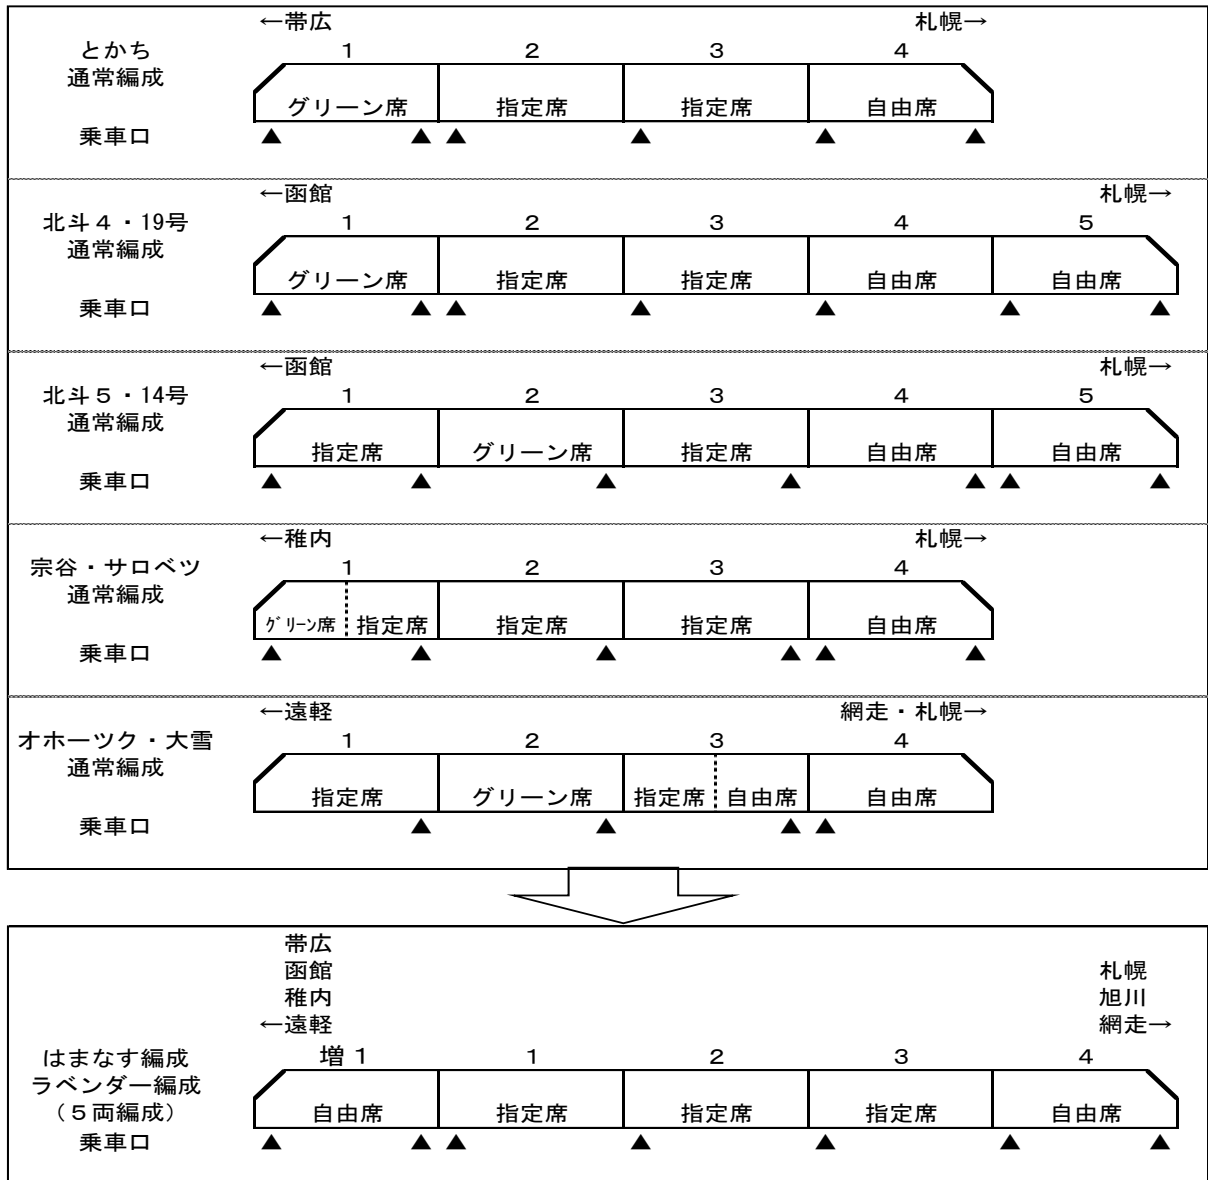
←帯広 札幌→

とかち
通常編成

| 1 | 2 | 3 | 4 |
|---|---|---|---|
| グリーン席 | 指定席 | 指定席 | 自由席 |

乗車口 ▲ ▲ ▲ ▲ ▲ ▲

←函館 札幌→

北斗４・19号
通常編成

| 1 | 2 | 3 | 4 | 5 |
|---|---|---|---|---|
| グリーン席 | 指定席 | 指定席 | 自由席 | 自由席 |

乗車口 ▲ ▲ ▲ ▲ ▲ ▲ ▲

←函館 札幌→

北斗５・14号
通常編成

| 1 | 2 | 3 | 4 | 5 |
|---|---|---|---|---|
| 指定席 | グリーン席 | 指定席 | 自由席 | 自由席 |

乗車口 ▲ ▲ ▲ ▲ ▲ ▲ ▲

←稚内 札幌→

宗谷・サロベツ
通常編成

| 1 | 2 | 3 | 4 |
|---|---|---|---|
| ｸﾞﾘｰﾝ席 指定席 | 指定席 | 指定席 | 自由席 |

乗車口 ▲ ▲ ▲ ▲ ▲ ▲

←遠軽 網走・札幌→

オホーツク・大雪
通常編成

| 1 | 2 | 3 | 4 |
|---|---|---|---|
| 指定席 | グリーン席 | 指定席 自由席 | 自由席 |

乗車口 ▲ ▲ ▲ ▲

帯広
函館
稚内
←遠軽

札幌
旭川
網走→

はまなす編成
ラベンダー編成
（５両編成）

| 増１ | 1 | 2 | 3 | 4 |
|---|---|---|---|---|
| 自由席 | 指定席 | 指定席 | 指定席 | 自由席 |

乗車口 ▲ ▲ ▲ ▲ ▲ ▲ ▲